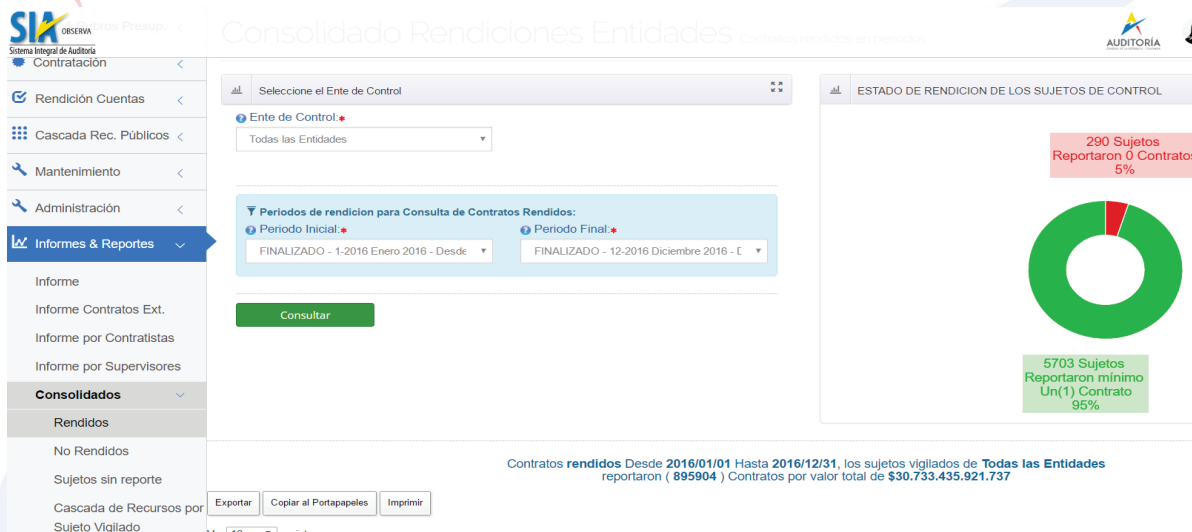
SIA OBSERVA
Sistema Integral de Auditoría
Rubros Presup.
Consolidado Rendiciones Entidades Contratos rendidos en periodos
AUDITORÍA

Contratación
Rendición Cuentas
Cascada Rec. Públicos
Mantenimiento
Administración
Informes & Reportes
Informe
Informe Contratos Ext.
Informe por Contratistas
Informe por Supervisores
Consolidados
Rendidos
No Rendidos
Sujetos sin reporte
Cascada de Recursos por Sujeto Vigilado

Seleccione el Ente de Control
Ente de Control:*
Todas las Entidades

Periodos de rendicion para Consulta de Contratos Rendidos:
Periodo Inicial:*
FINALIZADO - 1-2016 Enero 2016 - Desde
Periodo Final:*
FINALIZADO - 12-2016 Diciembre 2016 - D

Consultar

ESTADO DE RENDICION DE LOS SUJETOS DE CONTROL
290 Sujetos Reportaron 0 Contratos 5%
5703 Sujetos Reportaron mínimo Un(1) Contrato 95%

Contratos rendidos Desde 2016/01/01 Hasta 2016/12/31, los sujetos vigilados de Todas las Entidades reportaron ( 895904 ) Contratos por valor total de $30.733.435.921.737

Exportar
Copiar al Portapapeles
Imprimir